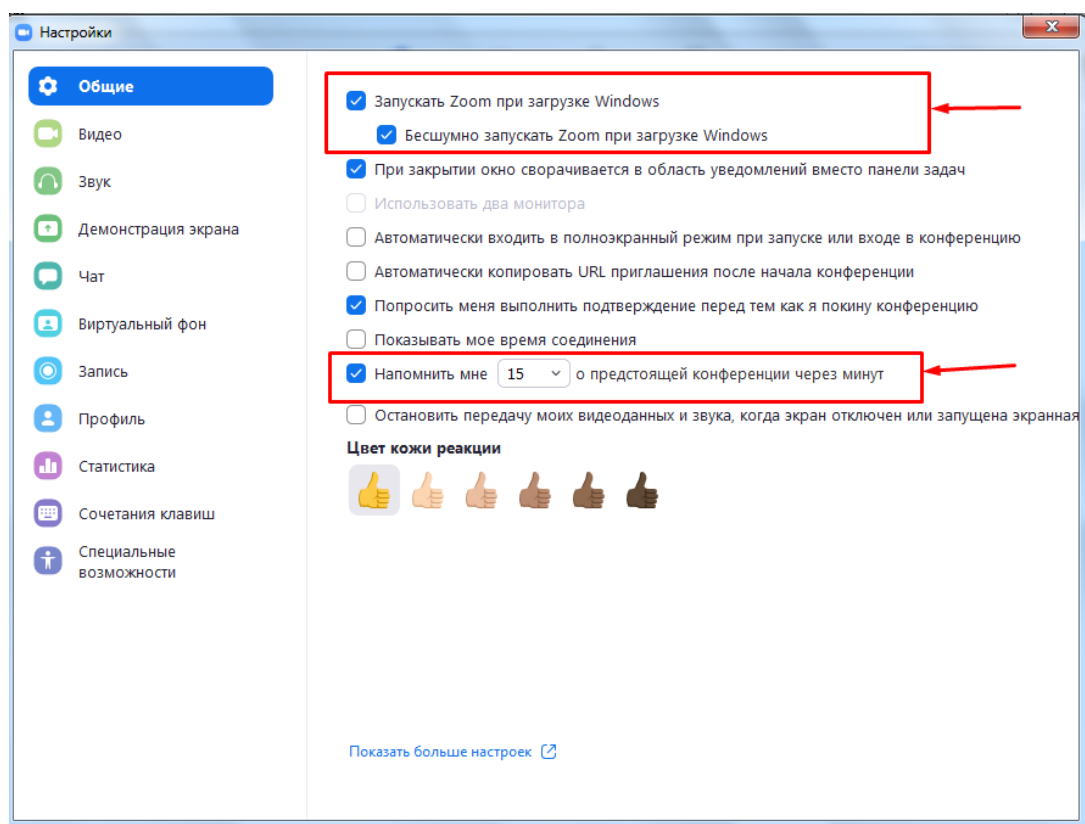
Настройки

Общие
Видео
Звук
Демонстрация экрана
Чат
Виртуальный фон
Запись
Профиль
Статистика
Сочетания клавиш
Специальные возможности

Запускать Zoom при загрузке Windows
Бесшумно запускать Zoom при загрузке Windows
При закрытии окно сворачивается в область уведомлений вместо панели задач
Использовать два монитора
Автоматически входить в полноэкранный режим при запуске или входе в конференцию
Автоматически копировать URL приглашения после начала конференции
Попросить меня выполнить подтверждение перед тем как я покину конференцию
Показывать мое время соединения
Напомнить мне 15 о предстоящей конференции через минут
Остановить передачу моих видеоданных и звука, когда экран отключен или запущена экранная

Цвет кожи реакции

Показать больше настроек